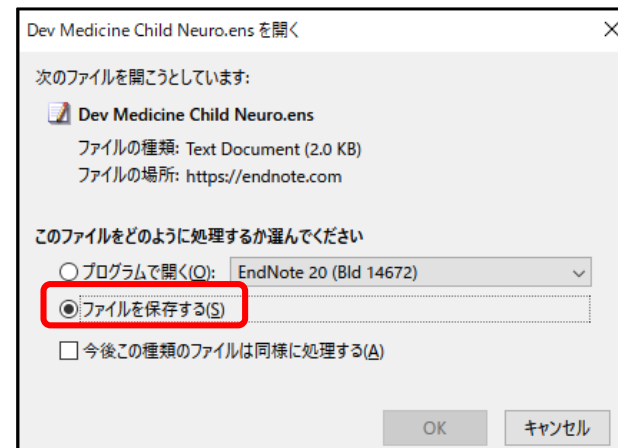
Dev Medicine Child Neuro.ens を開く

次のファイルを開こうとしています:

Dev Medicine Child Neuro.ens

ファイルの種類: Text Document (2.0 KB)

ファイルの場所: https://endnote.com

このファイルをどのように処理するか選んでください

プログラムで開く(O): EndNote 20 (Bld 14672)

ファイルを保存する(S)

今後この種類のファイルは同様に処理する(A)

OK

キャンセル